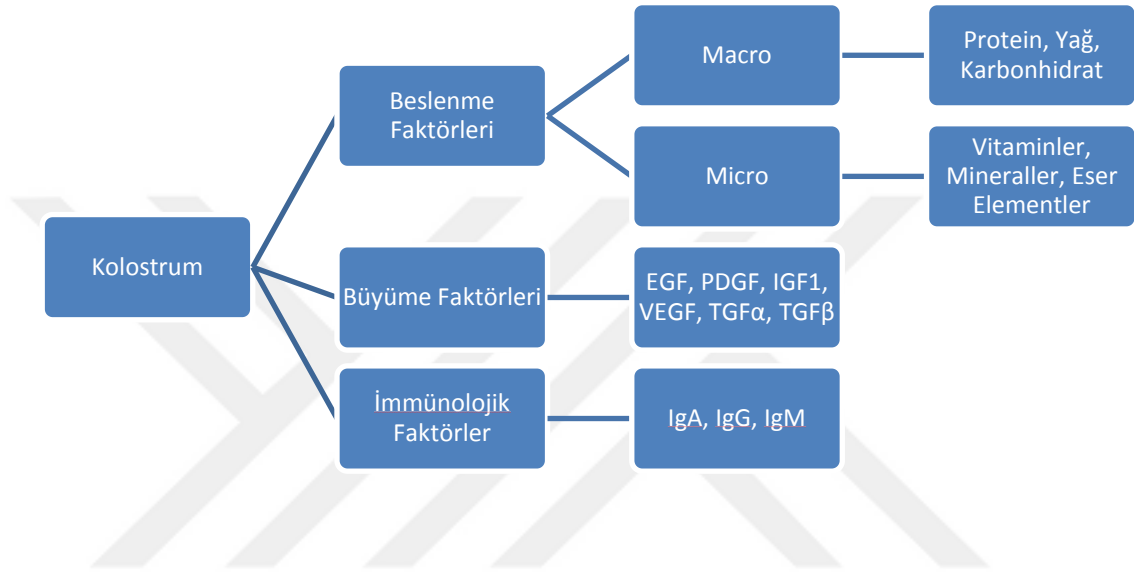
Kolostrum

Beslenme Faktörleri

Macro

Protein, Yağ, Karbonhidrat

Micro

Vitaminler, Mineraller, Eser Elementler

Büyüme Faktörleri

EGF, PDGF, IGF1, VEGF, TGFα, TGFβ

İmmünolojik Faktörler

IgA, IgG, IgM